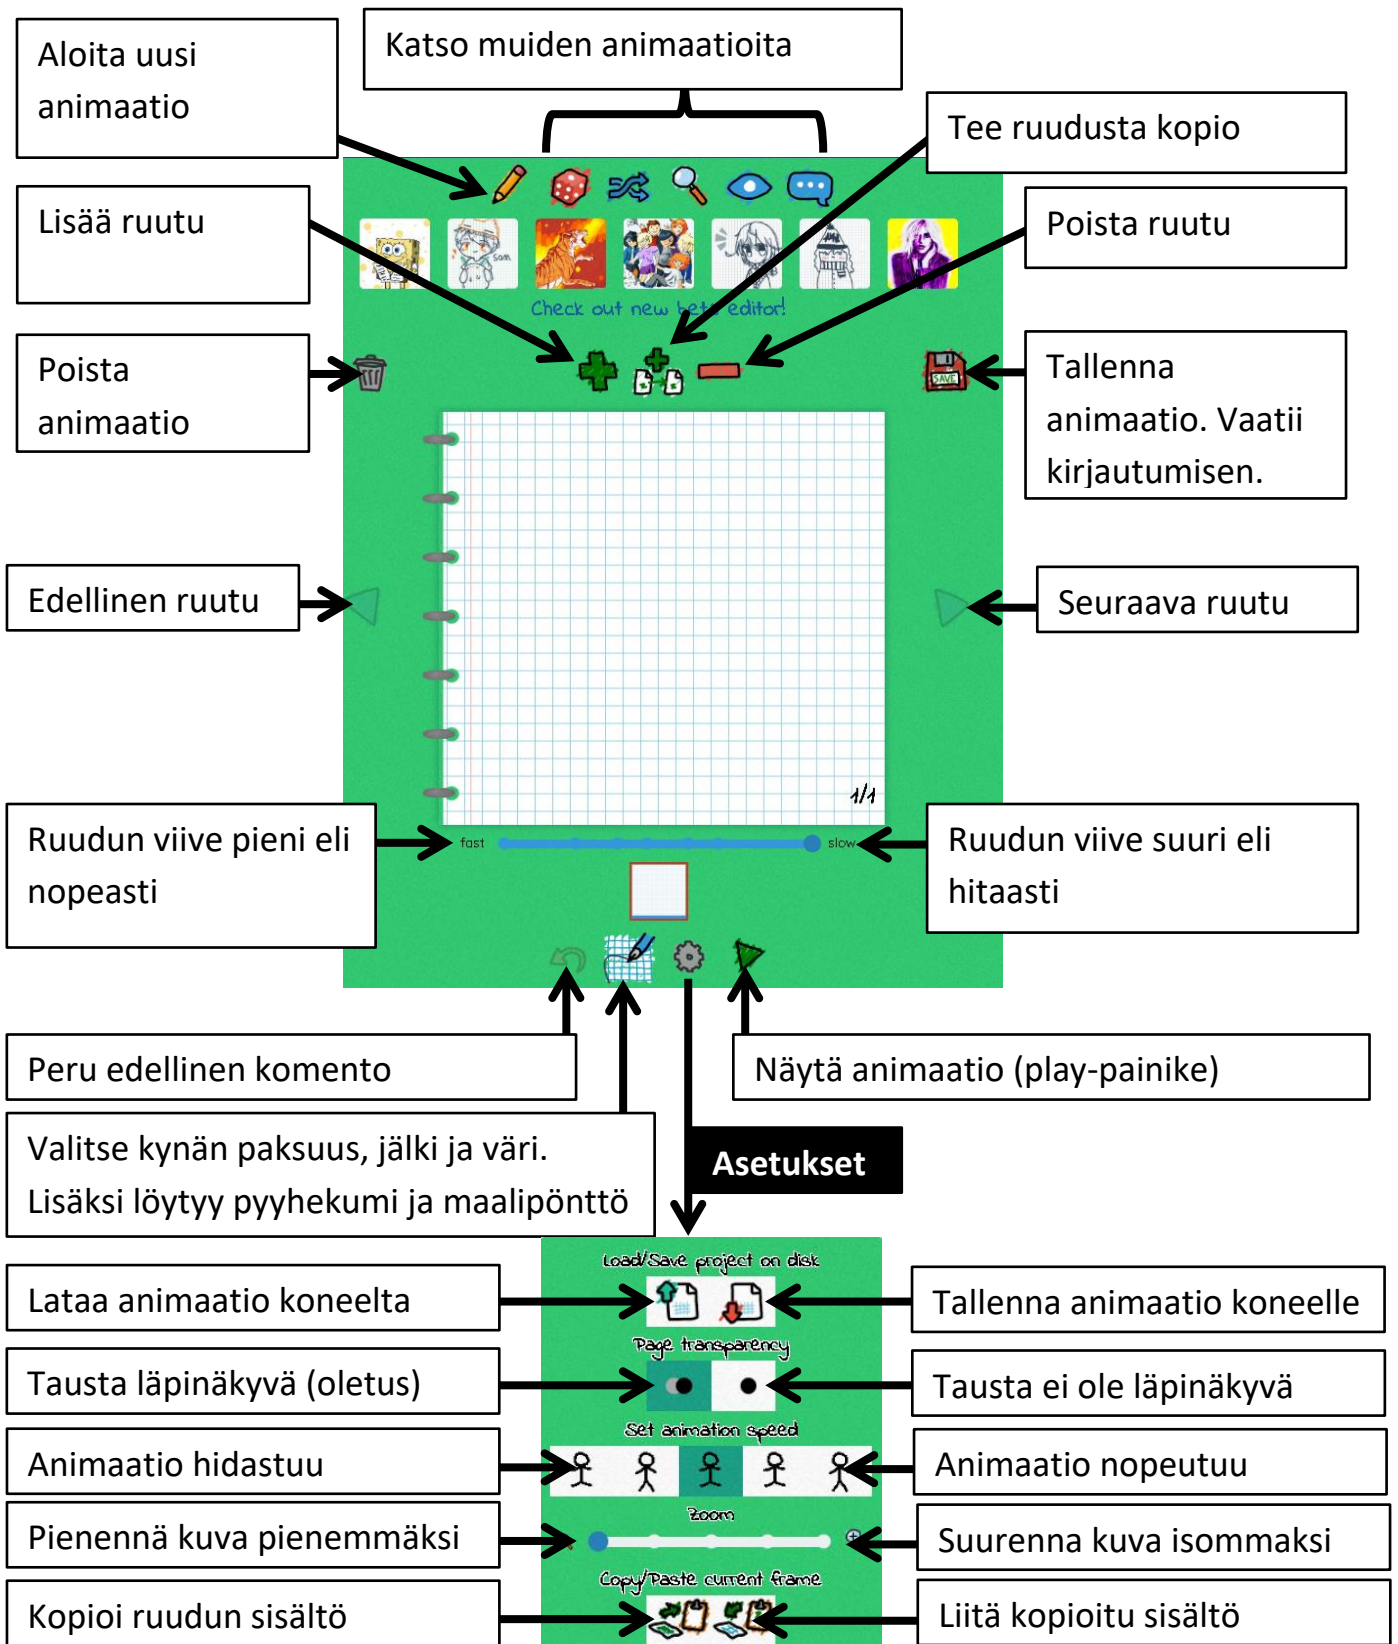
Aloita uusi animaatio

Katso muiden animaatioita

Tee ruudusta kopio

Lisää ruutu

Poista ruutu

Check out new beta editor!

Poista animaatio

Tallenna animaatio. Vaatii kirjautumisen.

SAVE

Edellinen ruutu

Seuraava ruutu

1/1

Ruudun viive pieni eli nopeasti

fast

slow

Ruudun viive suuri eli hitaasti

Peru edellinen komento

Näytä animaatio (play-painike)

Valitse kynän paksuus, jälki ja väri. Lisäksi löytyy pyyhekumi ja maalipönttö

Asetukset

Load/Save project on disk

Lataa animaatio koneelta

Tallenna animaatio koneelle

Page transparency

Tausta läpinäkyvä (oletus)

Tausta ei ole läpinäkyvä

Set animation speed

Animaatio hidastuu

Animaatio nopeutuu

Zoom

Pienennä kuva pienemmäksi

Suurenna kuva isommaksi

Copy/Paste current frame

Kopioi ruudun sisältö

Liitä kopioitu sisältö